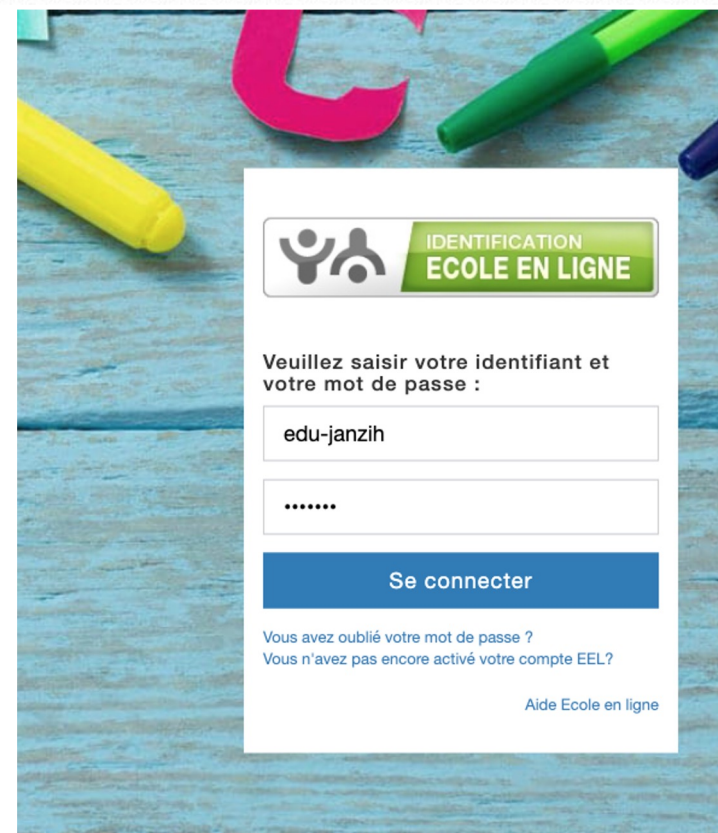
IDENTIFICATION
ECOLE EN LIGNE

Veuillez saisir votre identifiant et votre mot de passe :

edu-janzih

•••••••

Se connecter

Vous avez oublié votre mot de passe ?
Vous n'avez pas encore activé votre compte EEL?

Aide Ecole en ligne